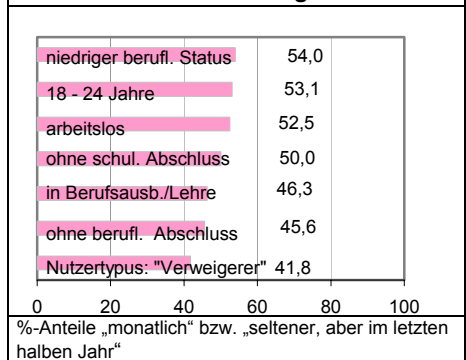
niedriger berufl. Status 54,0
18 - 24 Jahre 53,1
arbeitslos 52,5
ohne schul. Abschluss 50,0
in Berufsausb./Lehre 46,3
ohne berufl. Abschluss 45,6
Nutzertypus: "Verweigerer" 41,8

0 20 40 60 80 100

%-Anteile „monatlich" bzw. „seltener, aber im letzten halben Jahr"